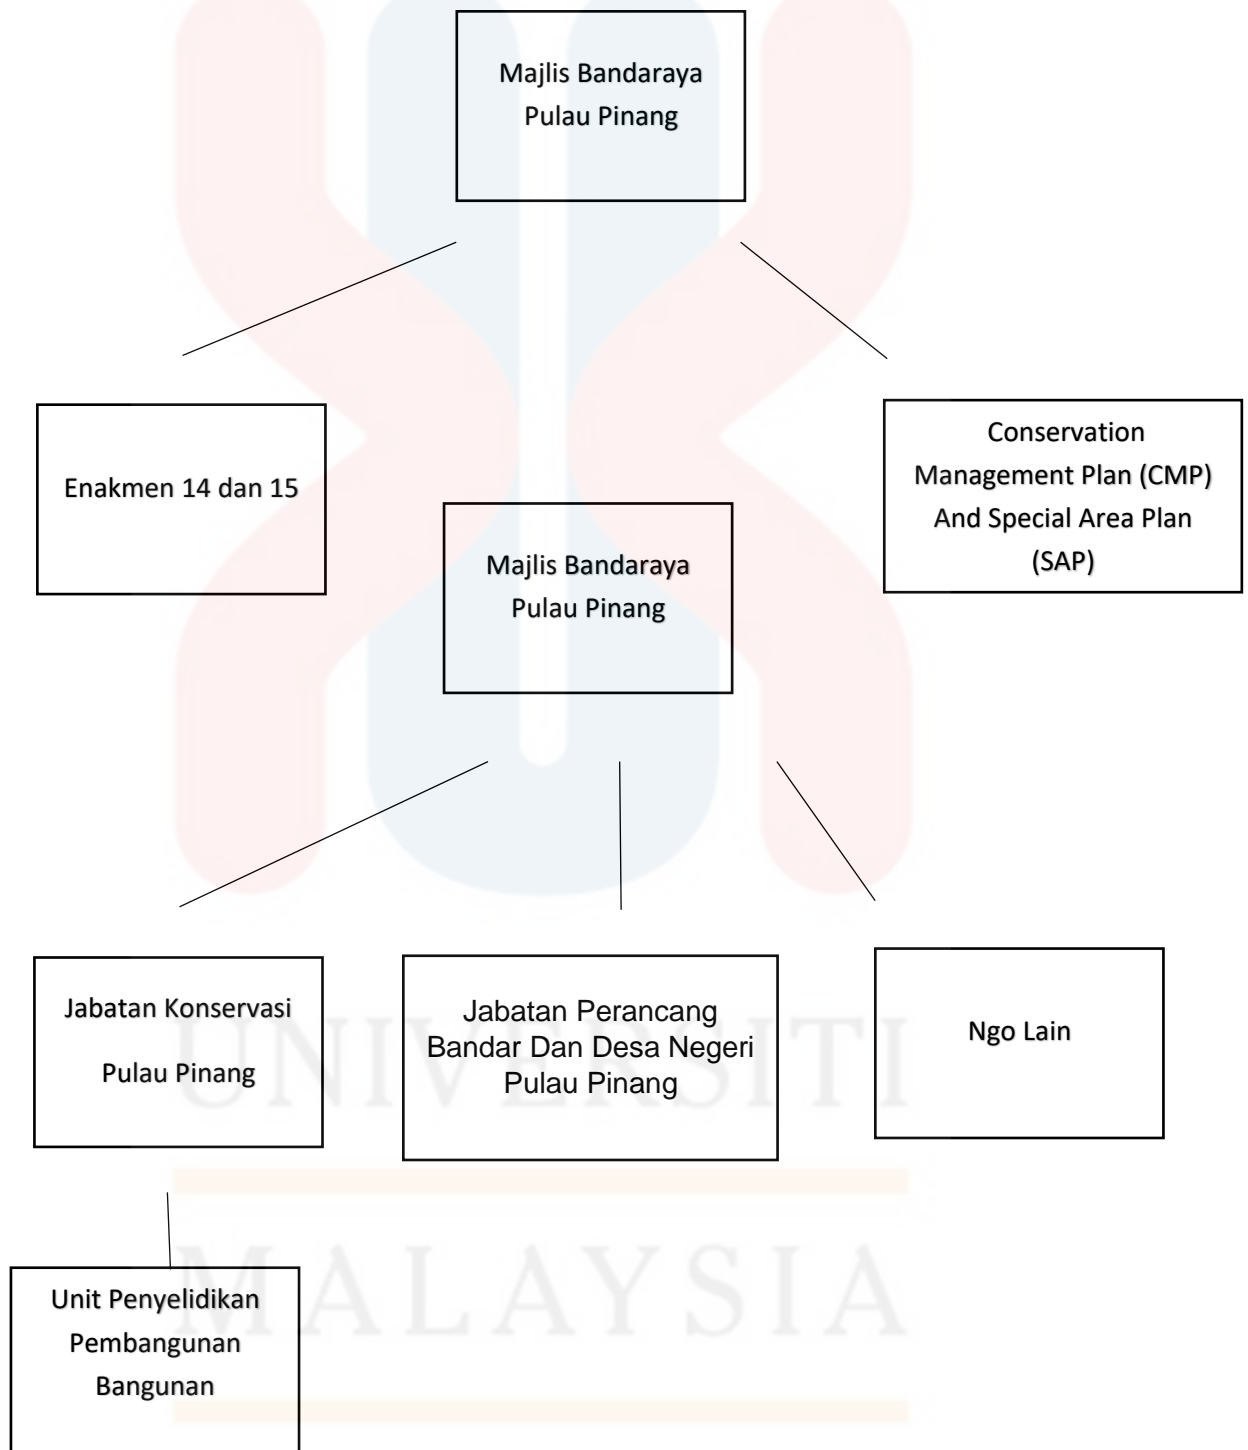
Majlis Bandaraya Pulau Pinang

Enakmen 14 dan 15

Conservation Management Plan (CMP) And Special Area Plan (SAP)

Majlis Bandaraya Pulau Pinang

Jabatan Konservasi

Pulau Pinang

Jabatan Perancang Bandar Dan Desa Negeri Pulau Pinang

Ngo Lain

Unit Penyelidikan Pembangunan Bangunan

UNIVERSITI MALAYSIA